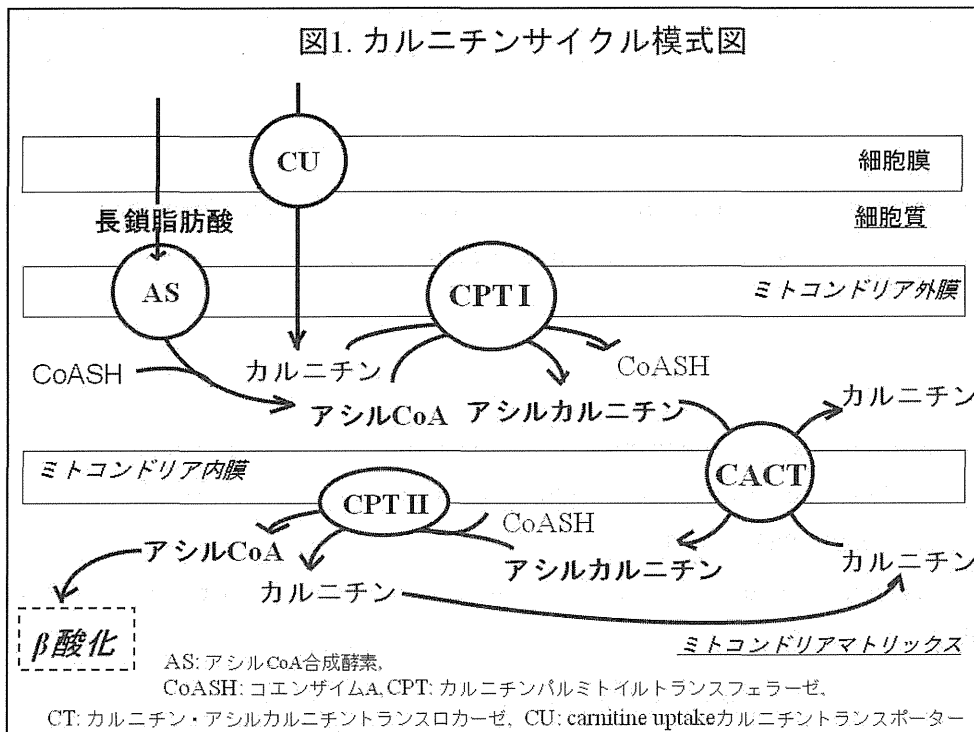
図1. カルニチンサイクル模式図

CU

細胞膜

長鎖脂肪酸

細胞質

AS

CPT I

ミトコンドリア外膜

CoASH

カルニチン

CoASH

アシルCoA

アシルカルニチン

カルニチン

ミトコンドリア内膜

CACT

CPT II

CoASH

アシルCoA

アシルカルニチン

カルニチン

カルニチン

β酸化

ミトコンドリアマトリックス

AS: アシルCoA合成酵素,
CoASH: コエンザイムA, CPT: カルニチンパルミトイルトランスフェラーゼ、
CT: カルニチン・アシルカルニチントランスロカーゼ, CU: carnitine uptakeカルニチントランスポーター